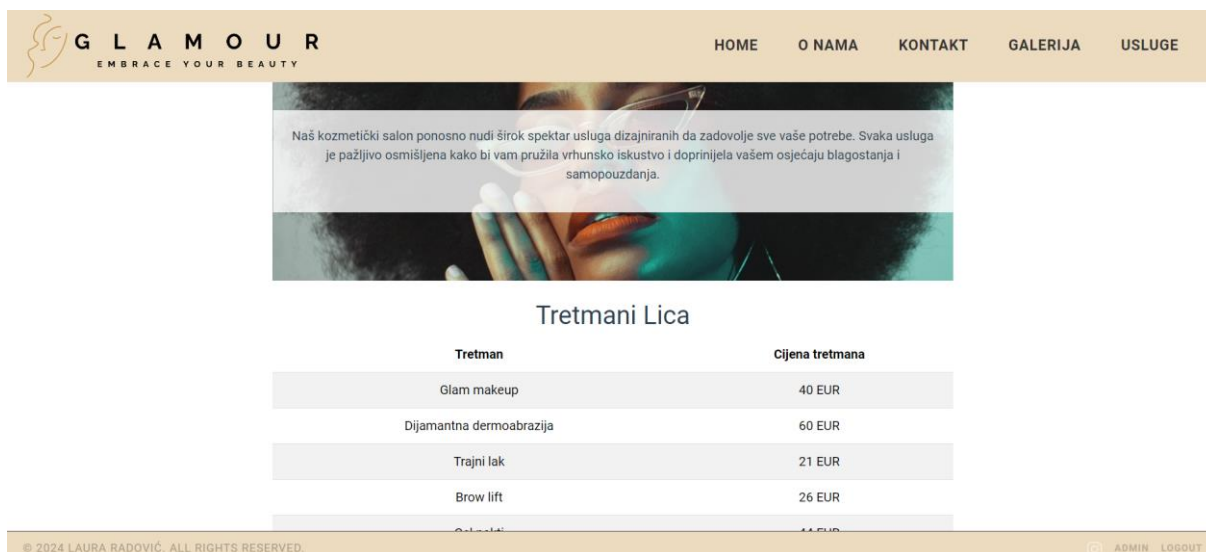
GLAMOUR
EMBRACE YOUR BEAUTY

HOME O NAMA KONTAKT GALERIJA USLUGE

Naš kozmetički salon ponosno nudi širok spektar usluga dizajniranih da zadovolje sve vaše potrebe. Svaka usluga je pažljivo osmišljena kako bi vam pružila vrhunsko iskustvo i doprinijela vašem osjećaju blagostanja i samopouzdanja.

Tretmani Lica

| Tretman | Cijena tretmana |
|---|---|
| Glam makeup | 40 EUR |
| Dijamantna dermoabrazija | 60 EUR |
| Trajni lak | 21 EUR |
| Brow lift | 26 EUR |
| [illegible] | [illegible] |

© 2024 LAURA RADOVIĆ. ALL RIGHTS RESERVED.

ADMIN LOGOUT